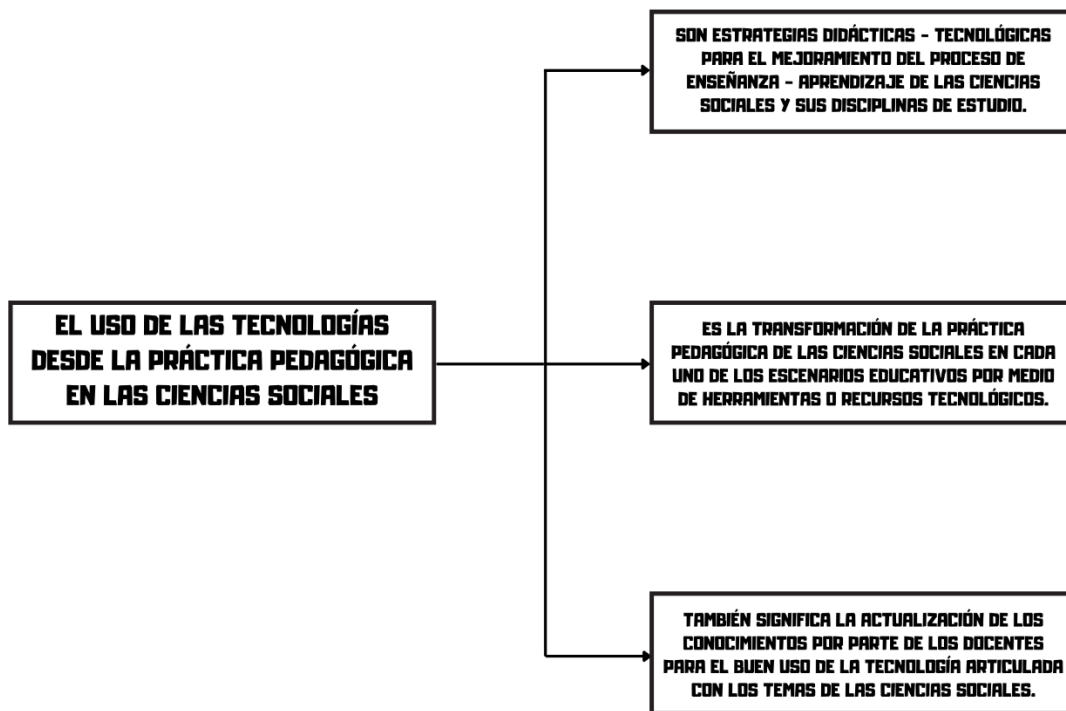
EL USO DE LAS TECNOLOGÍAS DESDE LA PRÁCTICA PEDAGÓGICA EN LAS CIENCIAS SOCIALES

SON ESTRATEGIAS DIDÁCTICAS - TECNOLÓGICAS PARA EL MEJORAMIENTO DEL PROCESO DE ENSEÑANZA - APRENDIZAJE DE LAS CIENCIAS SOCIALES Y SUS DISCIPLINAS DE ESTUDIO.

ES LA TRANSFORMACIÓN DE LA PRÁCTICA PEDAGÓGICA DE LAS CIENCIAS SOCIALES EN CADA UNO DE LOS ESCENARIOS EDUCATIVOS POR MEDIO DE HERRAMIENTAS O RECURSOS TECNOLÓGICOS.

TAMBIÉN SIGNIFICA LA ACTUALIZACIÓN DE LOS CONOCIMIENTOS POR PARTE DE LOS DOCENTES PARA EL BUEN USO DE LA TECNOLOGÍA ARTICULADA CON LOS TEMAS DE LAS CIENCIAS SOCIALES.